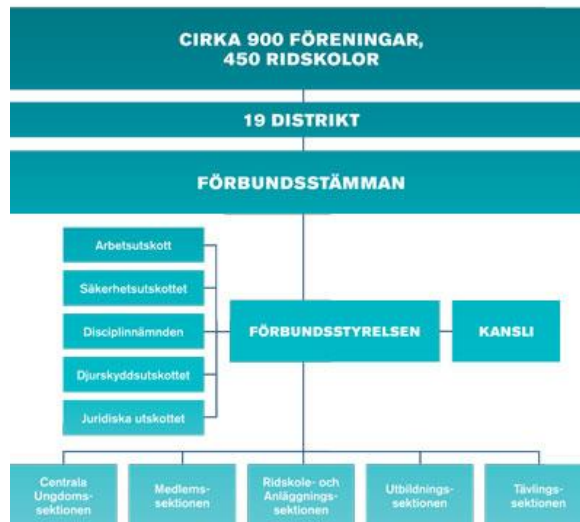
CIRKA 900 FÖRENINGAR, 450 RIDSKOLOR

19 DISTRIKT

FÖRBUNDSSTÄMMAN

Arbetsutskott

Säkerhetsutskottet

Disciplinnämnden

Djurskyddsutskottet

Juridiska utskottet

FÖRBUNDSSTYRELSEN

KANSLI

Centrala Ungdomssektionen

Medlemssektionen

Ridskole- och Anläggningssektionen

Utbildningssektionen

Tävlingssektionen